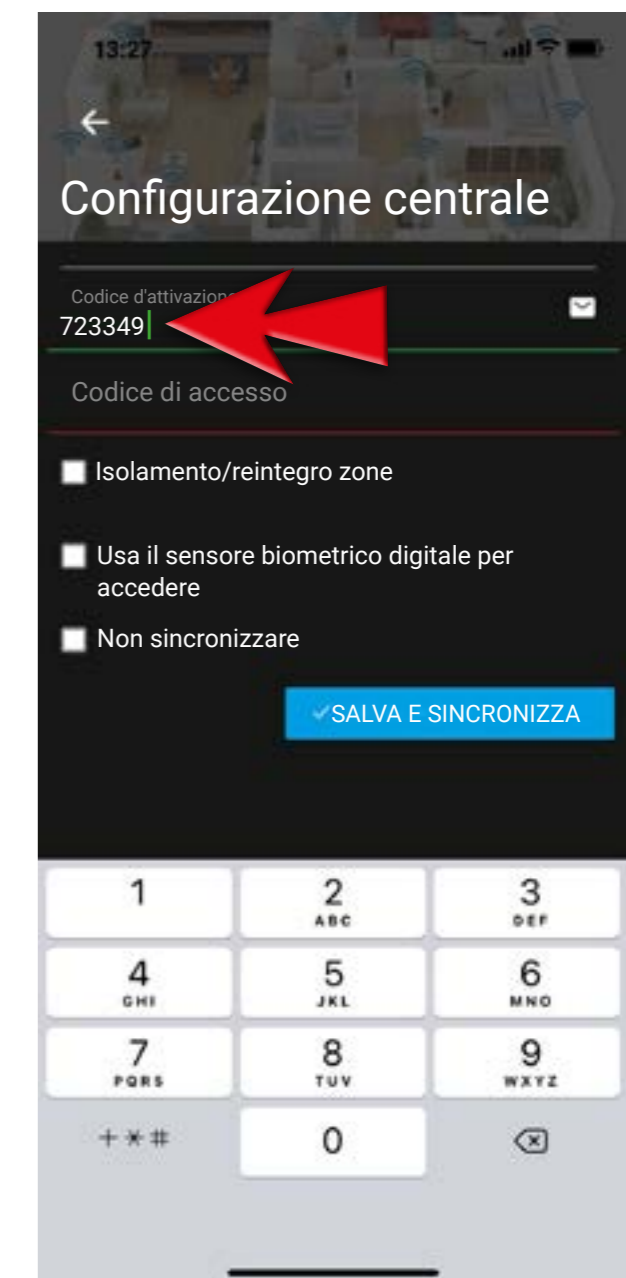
13:27

Configurazione centrale

Codice d'attivazione
723349

Codice di accesso

Isolamento/reintegro zone

Usa il sensore biometrico digitale per accedere

Non sincronizzare

SALVA E SINCRONIZZA

1
2 ABC
3 DEF
4 GHI
5 JKL
6 MNO
7 PQRS
8 TUV
9 WXYZ
+*#
0